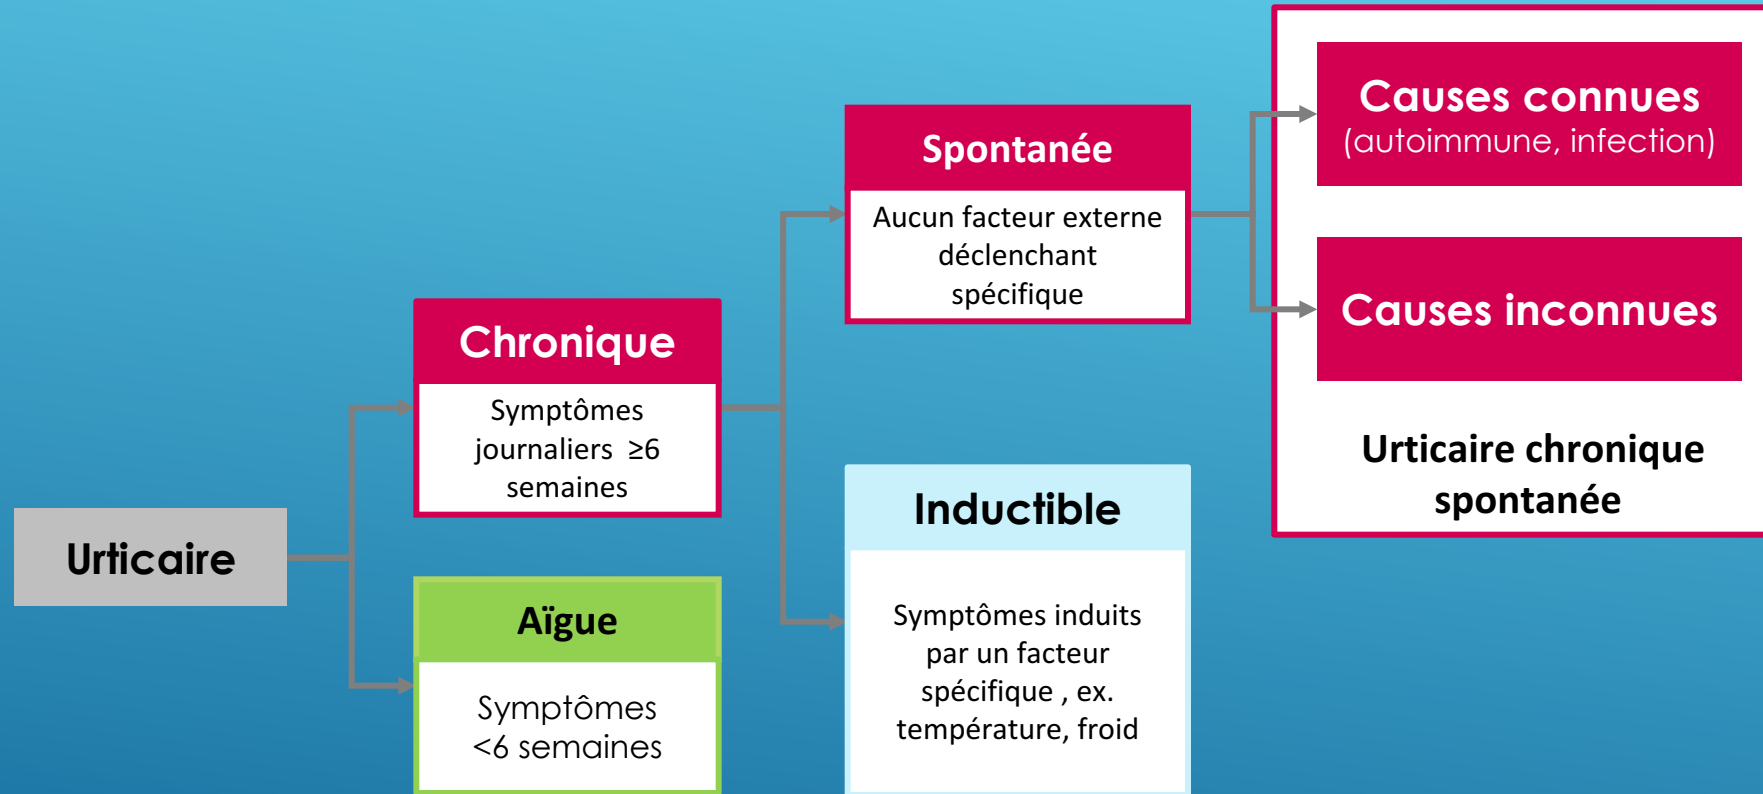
Urticaire

Chronique

Symptômes journaliers ≥6 semaines

Aïgue

Symptômes <6 semaines

Spontanée

Aucun facteur externe déclenchant spécifique

Inductible

Symptômes induits par un facteur spécifique , ex. température, froid

Causes connues (autoimmune, infection)

Causes inconnues

Urticaire chronique spontanée